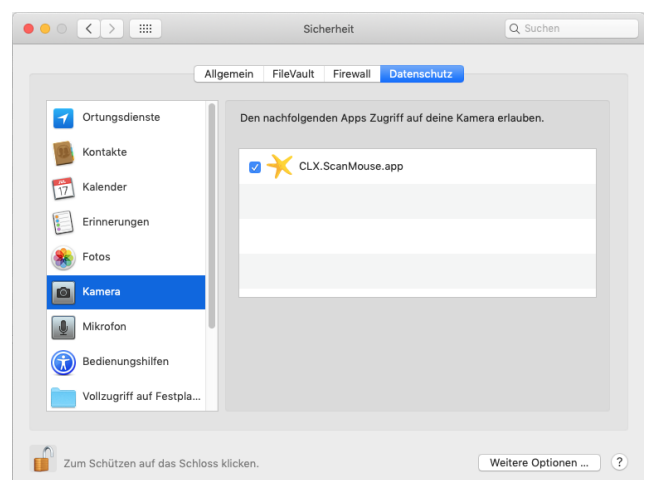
Sicherheit

Suchen

Allgemein | FileVault | Firewall | Datenschutz

Ortungsdienste
Kontakte
JUL 17 Kalender
Erinnerungen
Fotos
Kamera
Mikrofon
Bedienungshilfen
Vollzugriff auf Festpla...

Den nachfolgenden Apps Zugriff auf deine Kamera erlauben.

CLX.ScanMouse.app

Zum Schützen auf das Schloss klicken.

Weitere Optionen ...

?